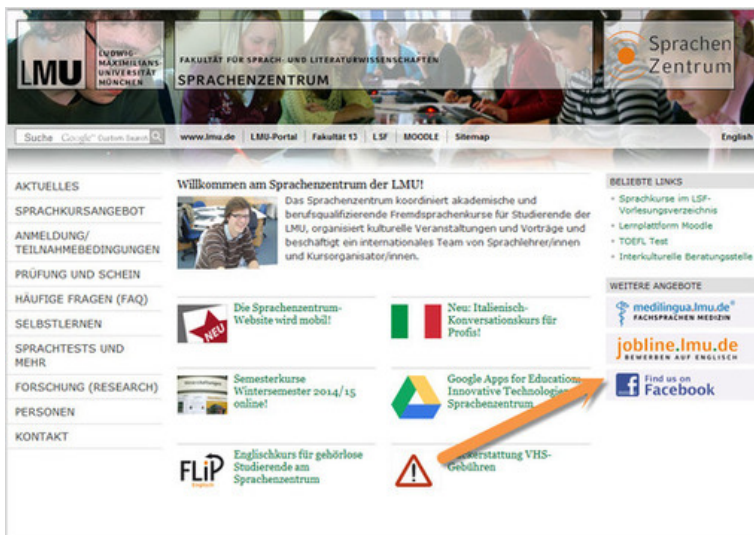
LMU LUDWIG-MAXIMILIANS-UNIVERSITÄT MÜNCHEN

FAKULTÄT FÜR SPRACH- UND LITERATURWISSENSCHAFTEN
SPRACHENZENTRUM

Sprachen Zentrum

Suche Google Custom Search

www.lmu.de | LMU-Portal | Fakultät 13 | LSF | MOODLE | Sitemap

English

AKTUELLES
SPRACHKURSANGEBOT
ANMELDUNG/ TEILNAHMEBEDINGUNGEN
PRÜFUNG UND SCHEIN
HÄUFIGE FRAGEN (FAQ)
SELBSTLERNEN
SPRACHTESTS UND MEHR
FORSCHUNG (RESEARCH)
PERSONEN
KONTAKT

Willkommen am Sprachenzentrum der LMU!

Das Sprachenzentrum koordiniert akademische und berufsqualifizierende Fremdsprachenkurse für Studierende der LMU, organisiert kulturelle Veranstaltungen und Vorträge und beschäftigt ein internationales Team von Sprachlehrer/innen und Kursorganisator/innen.

NEU
Die Sprachenzentrum-Website wird mobil!

Neu: Italienisch-Konversationskurs für Profis!

Semesterkurse Wintersemester 2014/15 online!

Google Apps for Education: Innovative Technologien am Sprachenzentrum

FLiP English
Englischkurs für gehörlose Studierende am Sprachenzentrum

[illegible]erstattung VHS-Gebühren

BELIEBTE LINKS
Sprachkurse im LSF-Vorlesungsverzeichnis
Lernplattform Moodle
TOEFL Test
Interkulturelle Beratungsstelle

WEITERE ANGEBOTE
medilingua.lmu.de®
FACHSPRACHEN MEDIZIN
jobline.lmu.de
BEWERBEN AUF ENGLISCH
Find us on Facebook